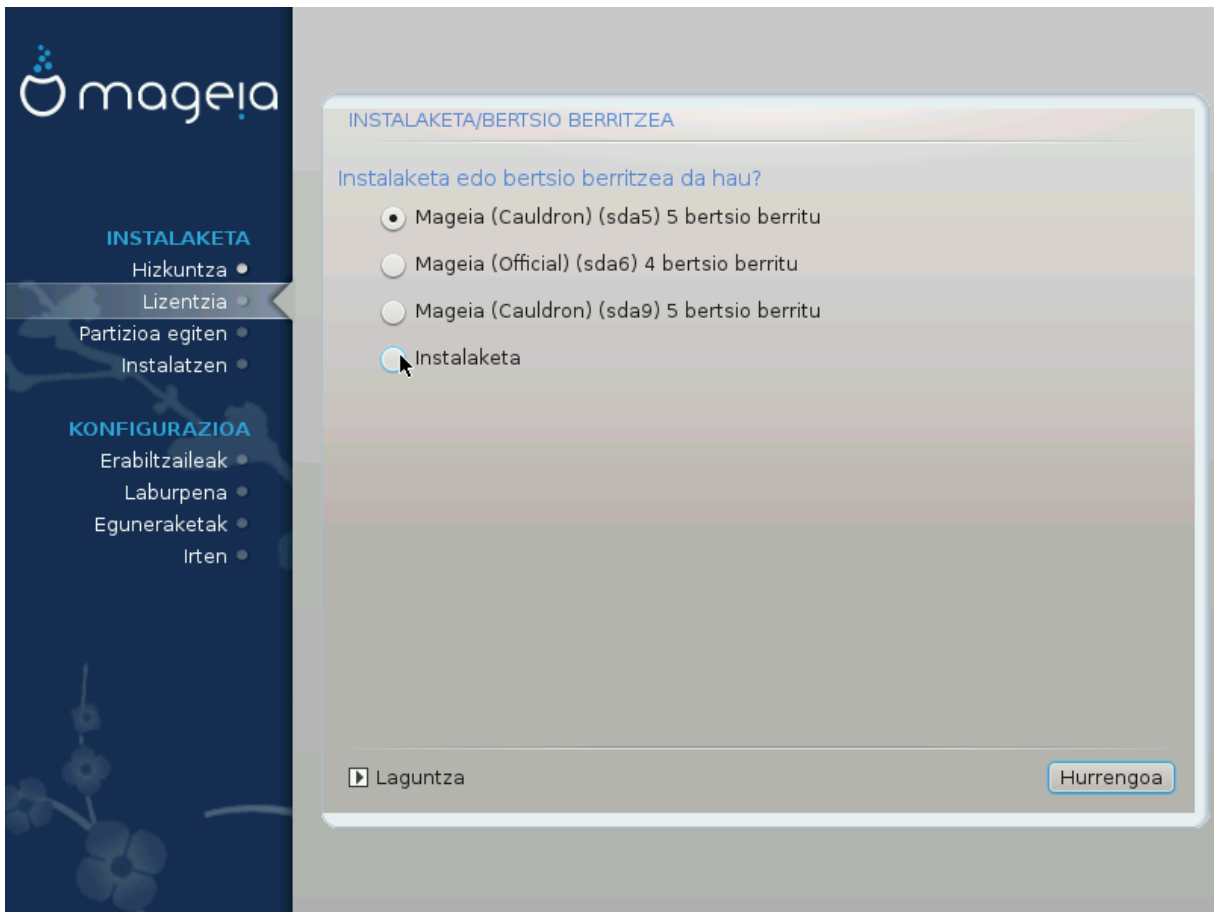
mageia

INSTALAKETA
Hizkuntza
Lizentzia
Partizioa egiten
Instalatzen

KONFIGURAZIOA
Erabiltzaileak
Laburpena
Eguneraketak
Irten

INSTALAKETA/BERTSIO BERRITZEA

Instalaketa edo bertsio berritzea da hau?

Mageia (Cauldron) (sda5) 5 bertsio berritu

Mageia (Official) (sda6) 4 bertsio berritu

Mageia (Cauldron) (sda9) 5 bertsio berritu

Instalaketa

Laguntza

Hurrengoa